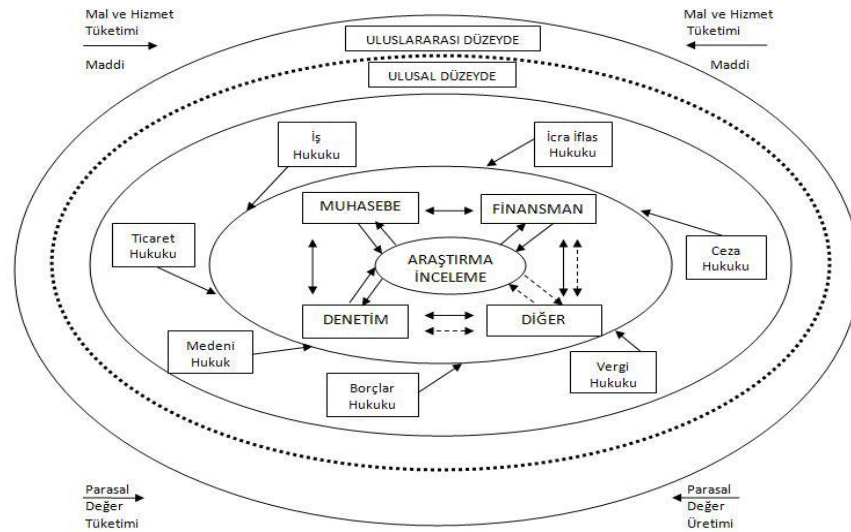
Mal ve Hizmet Tüketimi

Maddi

Mal ve Hizmet Tüketimi

Maddi

ULUSLARARASI DÜZEYDE

ULUSAL DÜZEYDE

İş Hukuku

İcra İflas Hukuku

MUHASEBE

FİNANSMAN

Ticaret Hukuku

ARAŞTIRMA İNCELEME

Ceza Hukuku

DENETİM

DİĞER

Medeni Hukuk

Vergi Hukuku

Borçlar Hukuku

Parasal Değer Tüketimi

Parasal Değer Üretimi